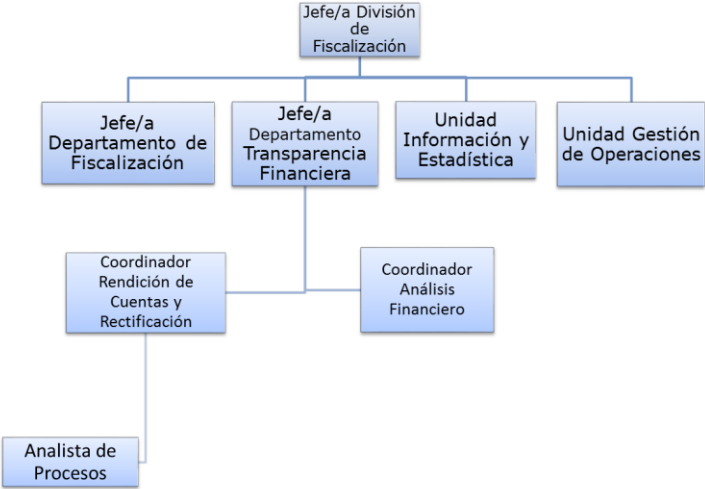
Jefe/a División de Fiscalización

Jefe/a Departamento de Fiscalización

Jefe/a Departamento Transparencia Financiera

Unidad Información y Estadística

Unidad Gestión de Operaciones

Coordinador Rendición de Cuentas y Rectificación

Coordinador Análisis Financiero

Analista de Procesos